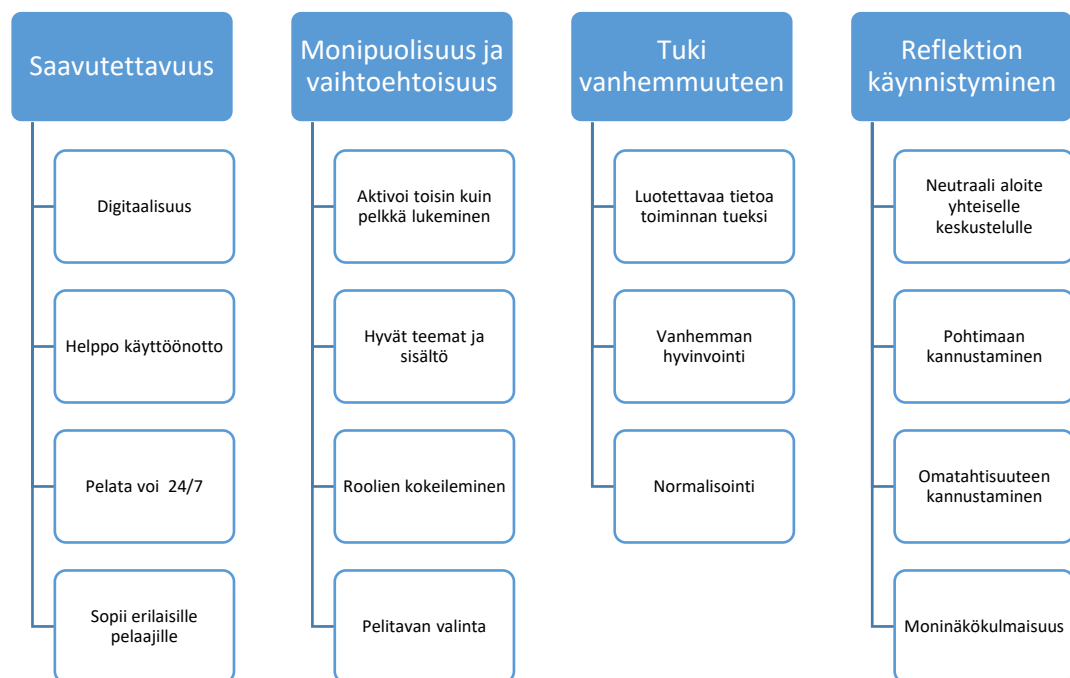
Saavutettavuus

Digitaalisuus

Helppo käyttöönotto

Pelata voi 24/7

Sopii erilaisille pelaajille

Monipuolisuus ja vaihtoehtoisuus

Aktivoi toisin kuin pelkkä lukeminen

Hyvät teemat ja sisältö

Roolien kokeileminen

Pelitavan valinta

Tuki vanhemmuuteen

Luotettavaa tietoa toiminnan tueksi

Vanhemman hyvinvointi

Normalisointi

Reflektion käynnistyminen

Neutraali aloite yhteiselle keskustelulle

Pohtimaan kannustaminen

Omatahtisuuteen kannustaminen

Moninäkökulmaisuus